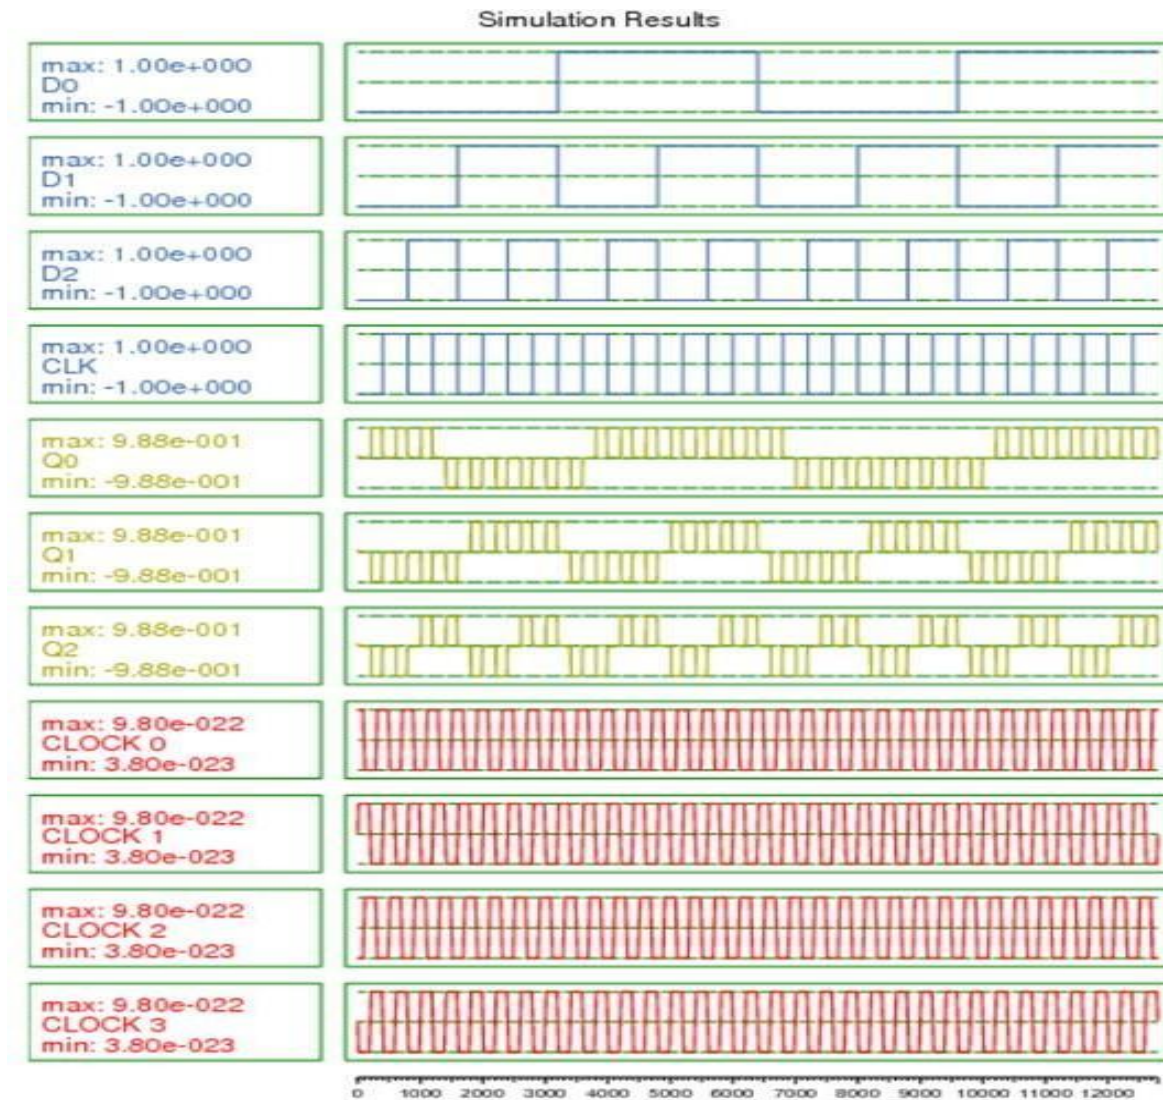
Simulation Results

max: 1.00e+000
D0
min: -1.00e+000

max: 1.00e+000
D1
min: -1.00e+000

max: 1.00e+000
D2
min: -1.00e+000

max: 1.00e+000
CLK
min: -1.00e+000

max: 9.88e-001
Q0
min: -9.88e-001

max: 9.88e-001
Q1
min: -9.88e-001

max: 9.88e-001
Q2
min: -9.88e-001

max: 9.80e-022
CLOCK 0
min: 3.80e-023

max: 9.80e-022
CLOCK 1
min: 3.80e-023

max: 9.80e-022
CLOCK 2
min: 3.80e-023

max: 9.80e-022
CLOCK 3
min: 3.80e-023

0 1000 2000 3000 4000 5000 6000 7000 8000 9000 10000 11000 12000